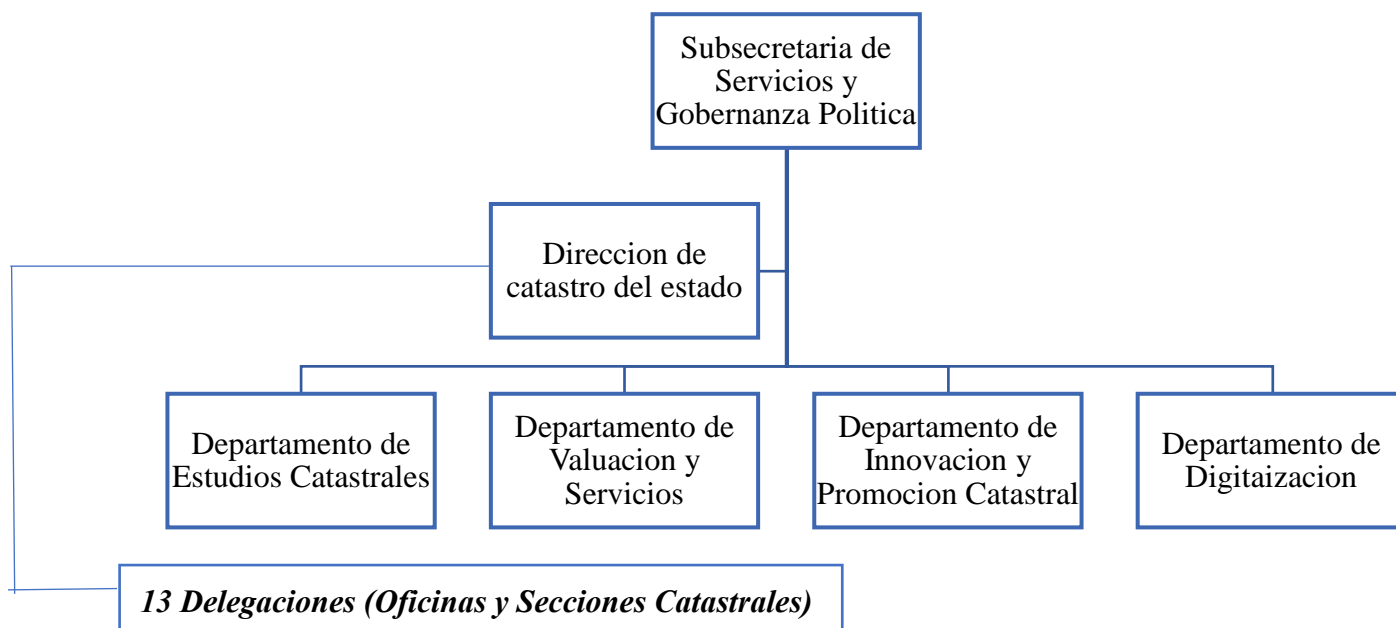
Subsecretaria de Servicios y Gobernanza Politica

Direccion de catastro del estado

Departamento de Estudios Catastrales

Departamento de Valuacion y Servicios

Departamento de Innovacion y Promocion Catastral

Departamento de Digitaizacion

13 Delegaciones (Oficinas y Secciones Catastrales)